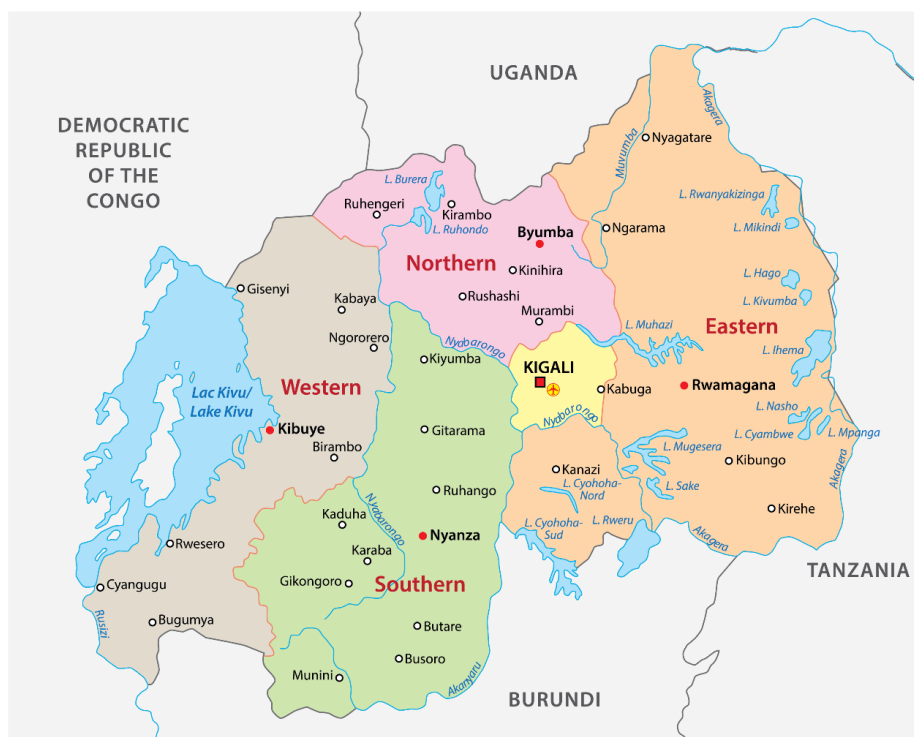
UGANDA

DEMOCRATIC REPUBLIC OF THE CONGO

Akagera
Nyagatare
Muvumba
L. Burera
Ruhengeri
Kirambo
L. Rwanyakizinga
L. Ruhondo
Byumba
Ngarama
L. Mikindi
Northern
Kinihira
Gisenyi
Kabaya
Rushashi
L. Hago
L. Kivumba
Murambi
Ngororero
Nyabarongo
L. Muhazi
Eastern
L. Ihema
Kiyumba
KIGALI
Western
Kabuga
Rwamagana
Lac Kivu/ Lake Kivu
L. Nasho
Kibuye
Nyabarongo
Gitarama
L. Cyambwe
L. Mpanga
Birambo
L. Mugesera
Kibungo
Kanazi
L. Cyohoha-Nord
L. Sake
Ruhango
Akagera
Nyabarongo
Kaduha
Kirehe
Nyanza
L. Cyohoha-Sud
L. Rweru
Akagera
Rwesero
Karaba
Cyangugu
Gikongoro
Southern
TANZANIA
Rusizi
Bugumya
Butare
Busoro
Munini
Akanyaru
BURUNDI